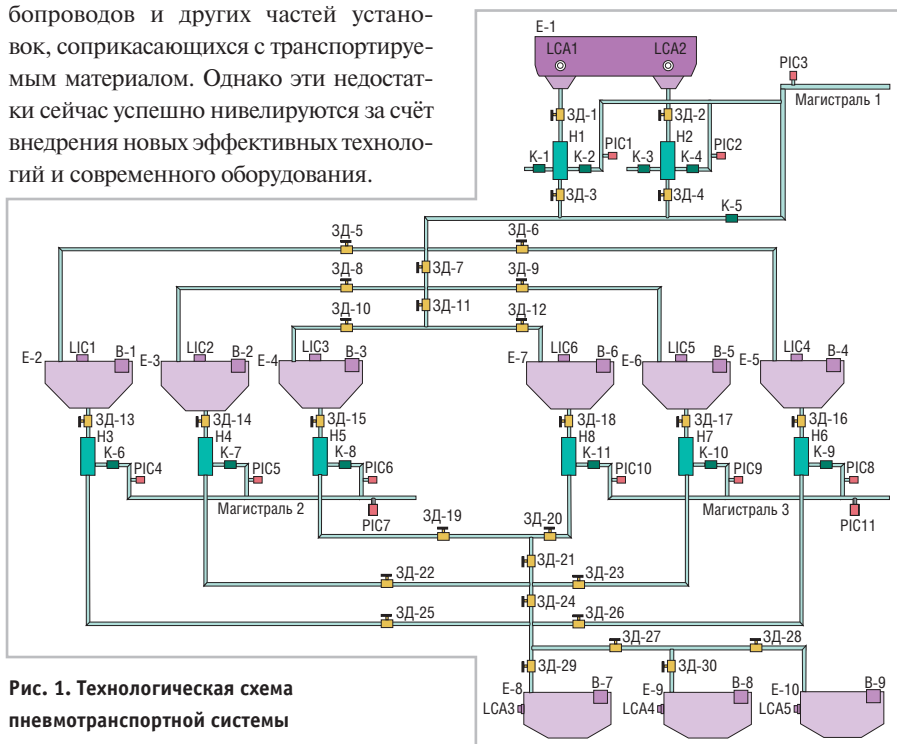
бопроводов и других частей установок, соприкасающихся с транспортируемым материалом. Однако эти недостатки сейчас успешно нивелируются за счёт внедрения новых эффективных технологий и современного оборудования.

E-1
LCA1
LCA2
PIC3
Магистраль 1
ЗД-1
ЗД-2
H1
H2
PIC1
PIC2
K-1
K-2
K-3
K-4
ЗД-3
ЗД-4
K-5
ЗД-5
ЗД-6
ЗД-7
ЗД-8
ЗД-9
ЗД-10
ЗД-11
ЗД-12
E-2
LIC1
B-1
E-3
LIC2
B-2
E-4
LIC3
B-3
E-7
LIC6
B-6
E-6
LIC5
B-5
E-5
LIC4
B-4
ЗД-13
ЗД-14
ЗД-15
ЗД-18
ЗД-17
ЗД-16
H3
H4
H5
H8
H7
H6
K-6
K-7
K-8
K-11
K-10
K-9
PIC4
PIC5
PIC6
PIC10
PIC9
PIC8
Магистраль 2
PIC7
Магистраль 3
PIC11
ЗД-19
ЗД-20
ЗД-21
ЗД-22
ЗД-23
ЗД-24
ЗД-25
ЗД-26
ЗД-27
ЗД-28
ЗД-29
ЗД-30
E-8
B-7
LCA3
E-9
B-8
LCA4
E-10
B-9
LCA5

Рис. 1. Технологическая схема пневмотранспортной системы